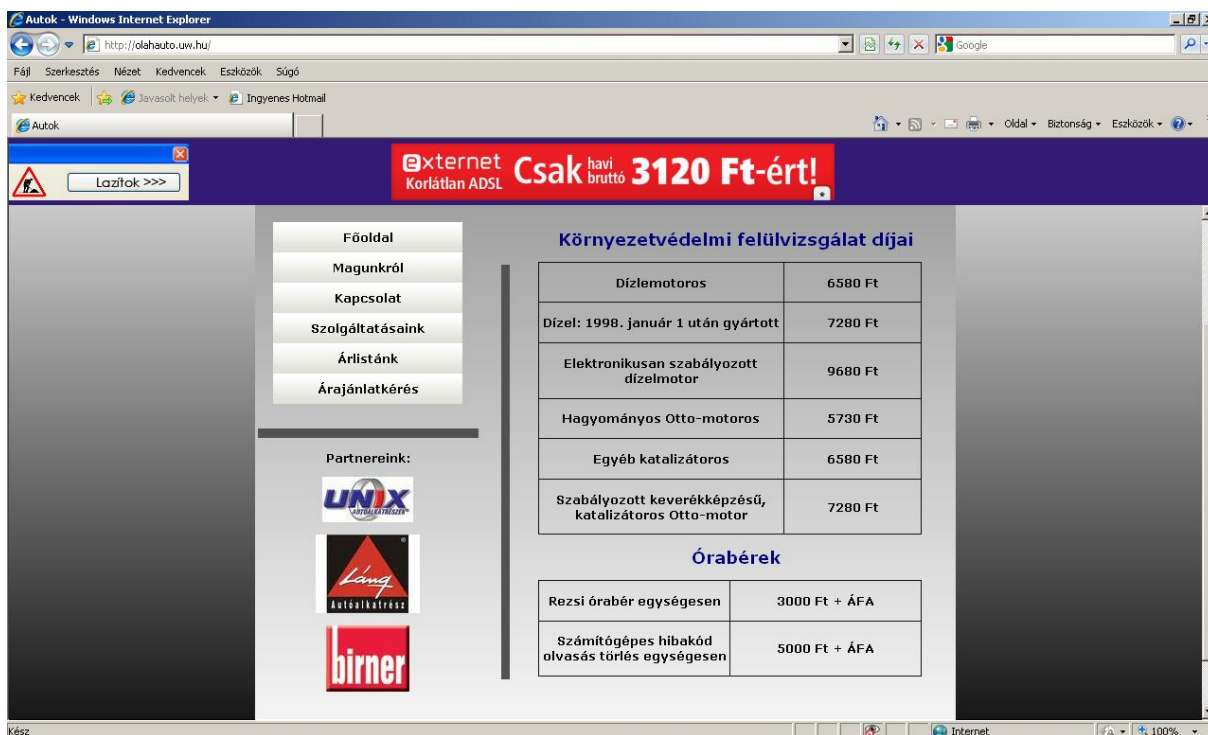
Autok - Windows Internet Explorer

http://olahauto.uw.hu/

Google

Fájl Szerkesztés Nézet Kedvencek Eszközök Súgó

Kedvencek Javasolt helyek Ingyenes Hotmail

Autok

Oldal Biztonság Eszközök

Lazítok >>>

externet Korlátlan ADSL Csak havi bruttó 3120 Ft-ért!

Főoldal
Magunkról
Kapcsolat
Szolgáltatásaink
Árlistánk
Árajánlatkérés

Partnereink:

UNIX AUTÓALKATRÉSZEK

Láng Autóalkatrész

birner

Környezetvédelmi felülvizsgálat díjai

| Dízlemotoros | 6580 Ft |
|---|---|
| Dízel: 1998. január 1 után gyártott | 7280 Ft |
| Elektronikusan szabályozott dízelmotor | 9680 Ft |
| Hagyományos Otto-motoros | 5730 Ft |
| Egyéb katalizátoros | 6580 Ft |
| Szabályozott keverékképzésű, katalizátoros Otto-motor | 7280 Ft |

Órabérek

| Rezsi órabér egységesen | 3000 Ft + ÁFA |
|---|---|
| Számítógépes hibakód olvasás törlés egységesen | 5000 Ft + ÁFA |

Kész

Internet

100%